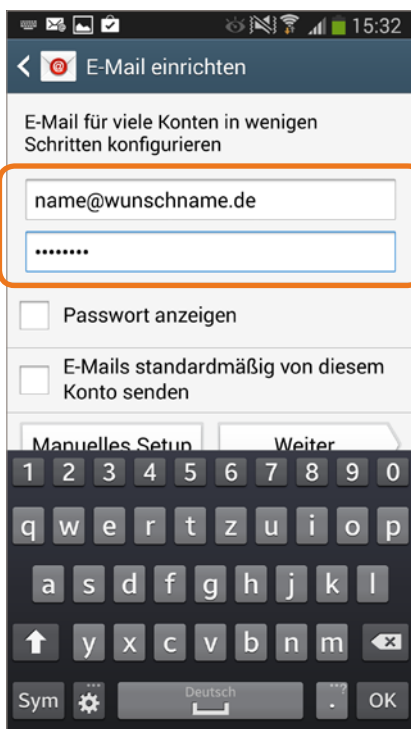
15:32

E-Mail einrichten

E-Mail für viele Konten in wenigen Schritten konfigurieren

name@wunschname.de

••••••••

Passwort anzeigen

E-Mails standardmäßig von diesem Konto senden

Manuelles Setup

Weiter

1 2 3 4 5 6 7 8 9 0

q w e r t z u i o p

a s d f g h j k l

y x c v b n m

Sym

Deutsch

. OK